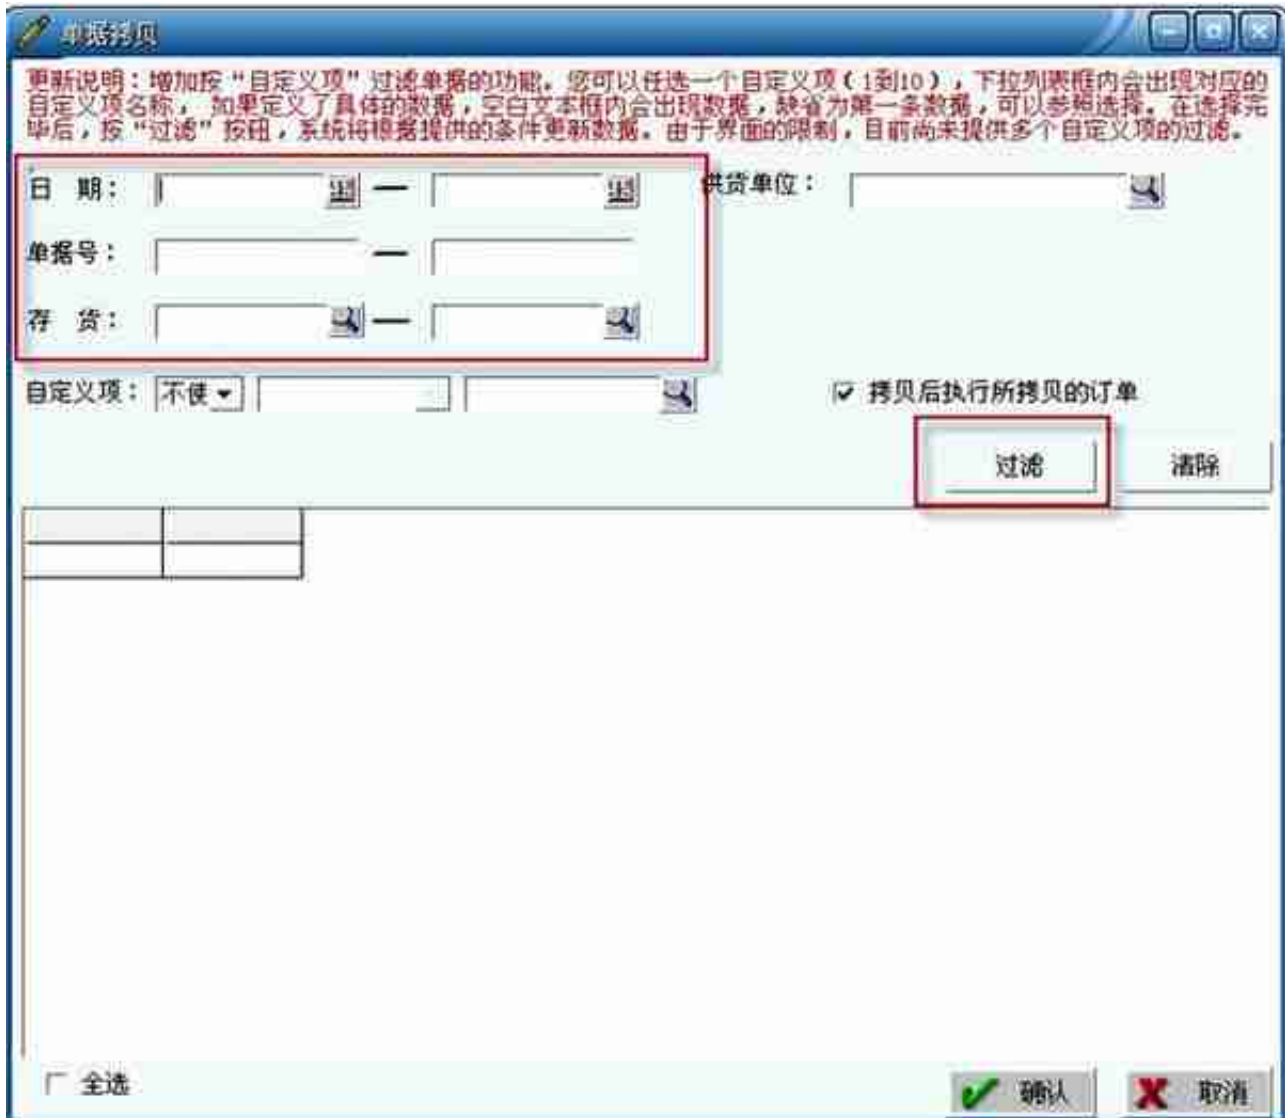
单据拷贝

更新说明：增加按"自定义项"过滤单据的功能。您可以任选一个自定义项（1到10），下拉列表框内会出现对应的自定义项名称，如果定义了具体的数据，空白文本框内会出现数据，缺省为第一条数据，可以参照选择。在选择完毕后，按"过滤"按钮，系统将根据提供的条件更新数据。由于界面的限制，目前尚未提供多个自定义项的过滤。

日 期： —

供货单位：

单据号： —

存 货： —

自定义项： 不使

拷贝后执行所拷贝的订单

过滤

清除

全选

确认

取消